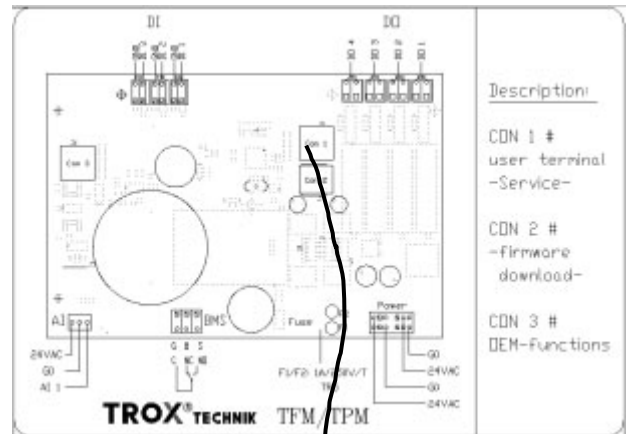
DI

DO

Con 3

Con 1

Con 2

AI

24VAC

G0

AI 1

BMS

G B S

C NC NO

Fuse

F1/F2: 1A/250V/T

Power

G0

24VAC

G0

24VAC

TROX®TECHNIK TFM/TPM

Description:

CON 1 #
user terminal
-Service-

CON 2 #
-firmware
download-

CON 3 #
OEM-Functions